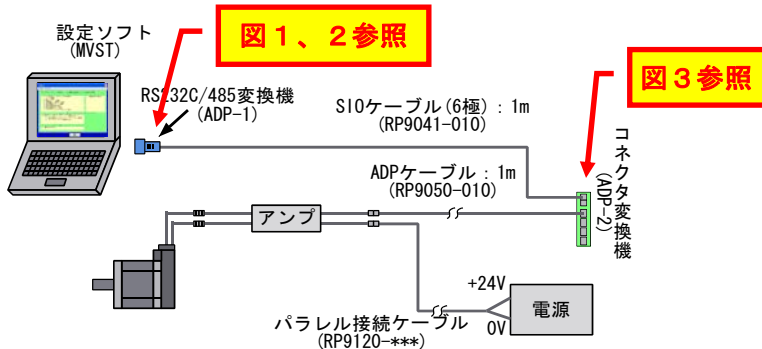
設定ソフト
(MVST)

図１、２参照

図３参照

RS232C/485変換機
(ADP-1)

SIOケーブル(6極)：1m
(RP9041-010)

ADPケーブル：1m
(RP9050-010)

コネクタ変換機
(ADP-2)

アンプ

+24V

電源

0V

パラレル接続ケーブル
(RP9120-***)